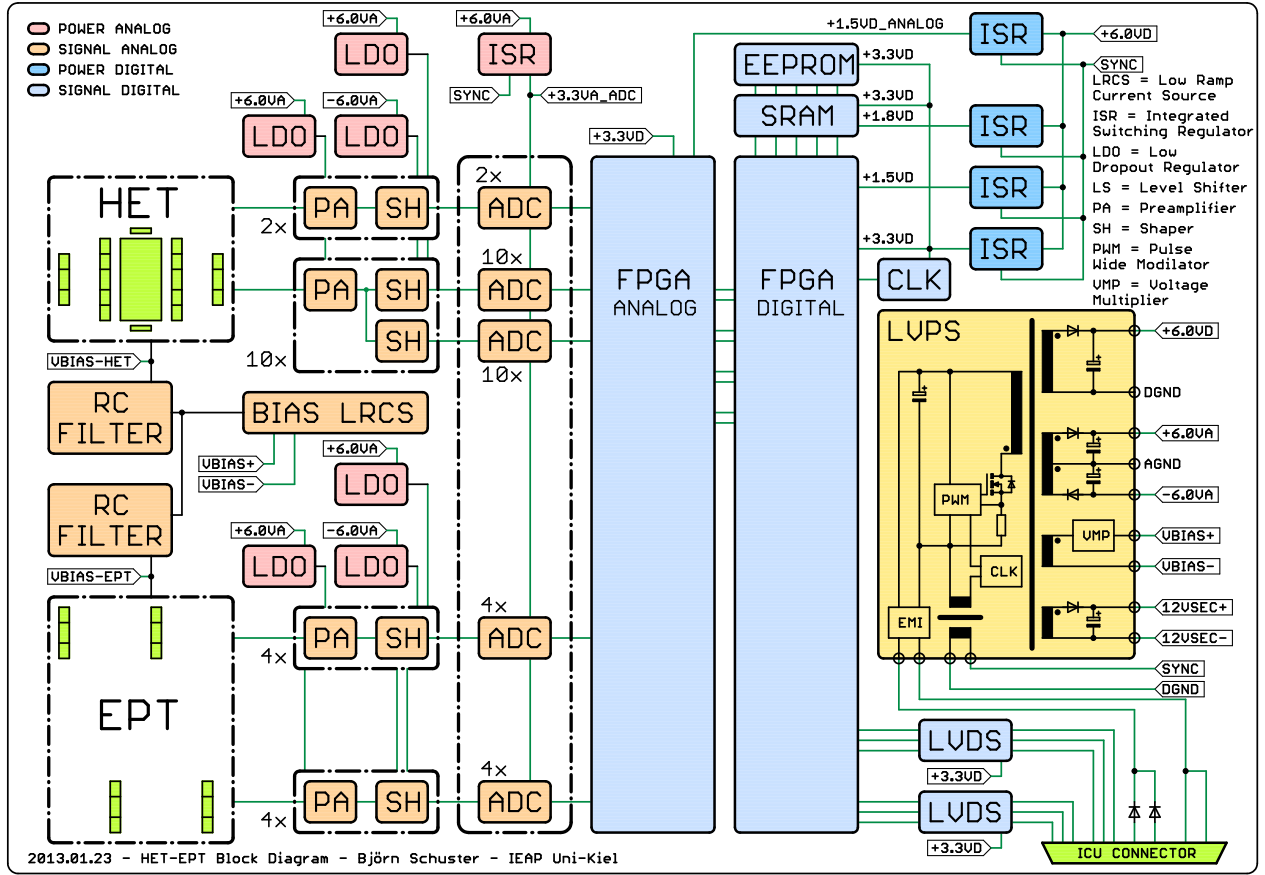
POWER ANALOG
SIGNAL ANALOG
POWER DIGITAL
SIGNAL DIGITAL

+6.0VA
LDO
+6.0VA
ISR
SYNC
+3.3VA_ADC
+1.5VD_ANALOG
EEPROM
+3.3VD
ISR
+6.0VD
SYNC
+3.3VD
SRAM
+1.8VD
ISR
+3.3VD

LRCS = Low Ramp Current Source
ISR = Integrated Switching Regulator
LDO = Low Dropout Regulator
LS = Level Shifter
PA = Preamplifier
SH = Shaper
PWM = Pulse Wide Modilator
VMP = Voltage Multiplier

+6.0VA
LDO
-6.0VA
LDO

HET
2×
PA
SH
2×
ADC
10×
PA
SH
ADC
SH
ADC
10×
10×
FPGA
ANALOG
FPGA
DIGITAL
+1.5VD
ISR
+3.3VD
ISR
CLK
VBIAS-HET
RC
FILTER
BIAS LRCS
VBIAS+
VBIAS-
+6.0VA
LDO
RC
FILTER
+6.0VA
LDO
-6.0VA
LDO
VBIAS-EPT

LVPS
+6.0VD
DGND
+6.0VA
AGND
-6.0VA
PWM
VMP
VBIAS+
VBIAS-
CLK
12VSEC+
EMI
12VSEC-
SYNC
DGND

EPT
4×
PA
SH
4×
ADC
4×
PA
SH
4×
ADC
LVDS
+3.3VD
LVDS
+3.3VD
ICU CONNECTOR

2013.01.23 - HET-EPT Block Diagram - Björn Schuster - IEAP Uni-Kiel